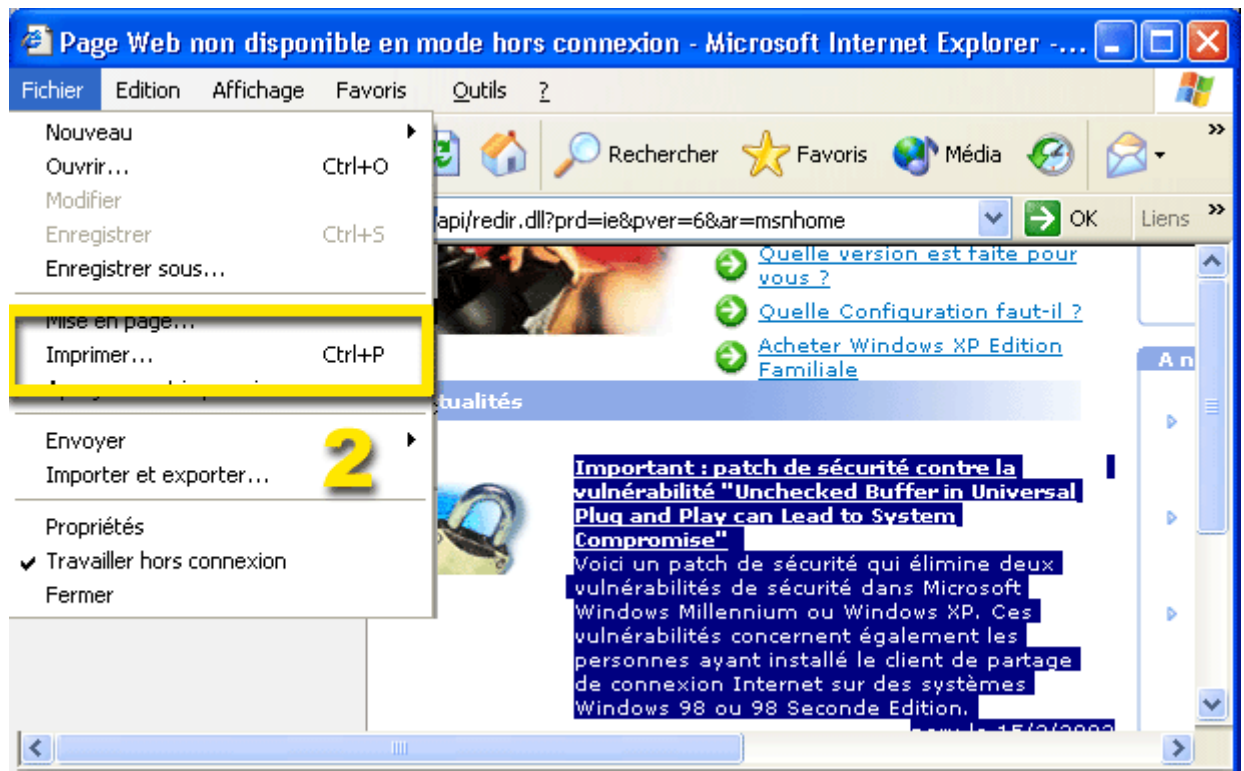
Page Web non disponible en mode hors connexion - Microsoft Internet Explorer -...

Fichier Edition Affichage Favoris Outils ?

Nouveau
Ouvrir... Ctrl+O
Modifier
Enregistrer Ctrl+S
Enregistrer sous...
Mise en page...
Imprimer... Ctrl+P
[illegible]
Envoyer
Importer et exporter...
Propriétés
Travailler hors connexion
Fermer

2

Rechercher Favoris Média

/api/redir.dll?prd=ie&pver=6&ar=msnhome OK Liens

Quelle version est faite pour vous ?
Quelle Configuration faut-il ?
Acheter Windows XP Edition Familiale

A n

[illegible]tualités

Important : patch de sécurité contre la vulnérabilité "Unchecked Buffer in Universal Plug and Play can Lead to System Compromise"
Voici un patch de sécurité qui élimine deux vulnérabilités de sécurité dans Microsoft Windows Millennium ou Windows XP. Ces vulnérabilités concernent également les personnes ayant installé le client de partage de connexion Internet sur des systèmes Windows 98 ou 98 Seconde Edition.
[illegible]